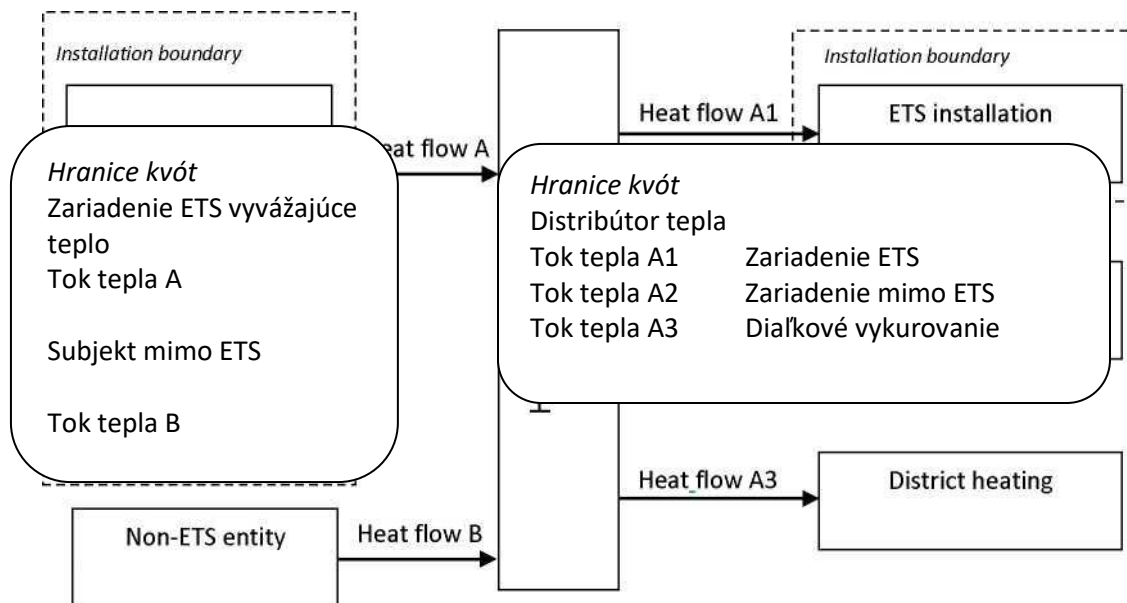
Installation boundary

Hranice kvót
Zariadenie ETS vyvážajúce teplo
Tok tepla A

Subjekt mimo ETS

Tok tepla B

eat flow A

Installation boundary

Heat flow A1

ETS installation

Hranice kvót
Distribútor tepla
Tok tepla A1 Zariadenie ETS
Tok tepla A2 Zariadenie mimo ETS
Tok tepla A3 Diaľkové vykurovanie

Heat flow A3

District heating

Non-ETS entity

Heat flow B